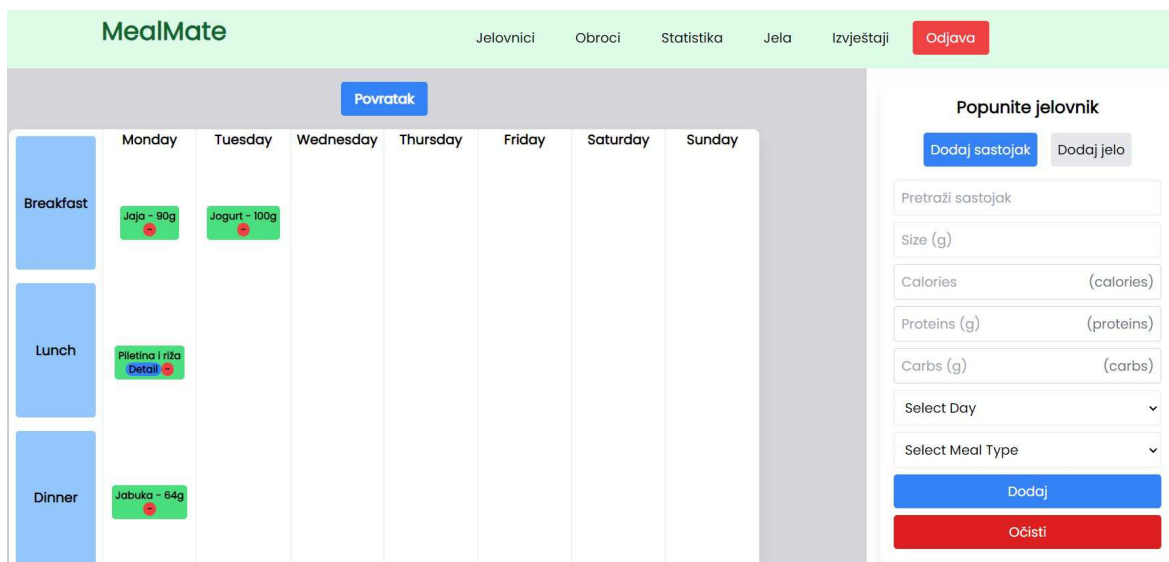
MealMate

Jelovnici Obroci Statistika Jela Izvještaji Odjava

Povratak

| | Monday | Tuesday | Wednesday | Thursday | Friday | Saturday | Sunday |
|---|---|---|---|---|---|---|---|
| Breakfast | Jaja - 90g | Jogurt - 100g | | | | | |
| Lunch | Piletina i riža Detail | | | | | | |
| Dinner | Jabuka - 64g | | | | | | |

Popunite jelovnik

Dodaj sastojak Dodaj jelo

Pretraži sastojak

Size (g)

Calories (calories)

Proteins (g) (proteins)

Carbs (g) (carbs)

Select Day

Select Meal Type

Dodaj

Očisti